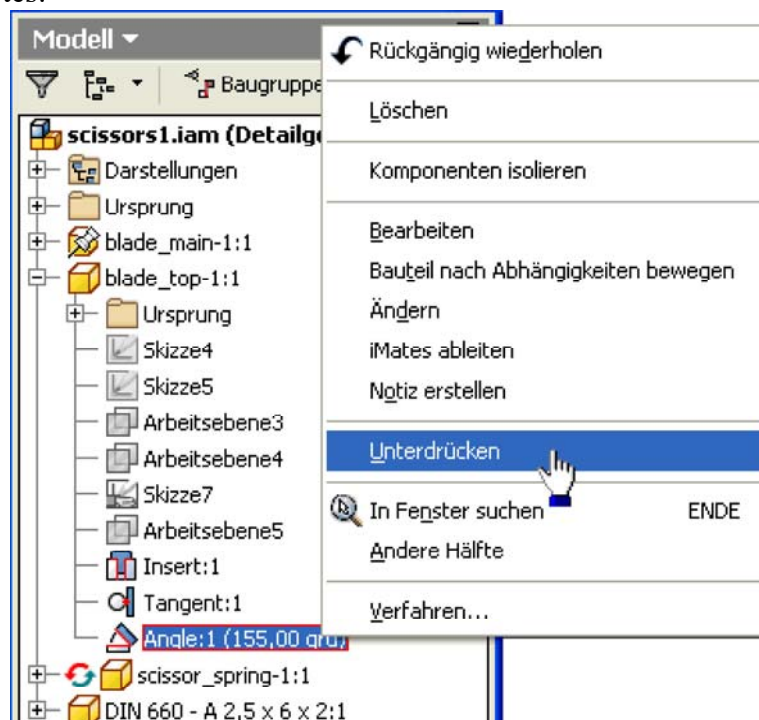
Modell ▾

Baugruppe

scissors1.iam (Detailg

Darstellungen

Ursprung

blade_main-1:1

blade_top-1:1

Ursprung

Skizze4

Skizze5

Arbeitsebene3

Arbeitsebene4

Skizze7

Arbeitsebene5

Insert:1

Tangent:1

Angle:1 (155,00 grd)

scissor_spring-1:1

DIN 660 - A 2,5 x 6 x 2:1

Rückgängig wiederholen

Löschen

Komponenten isolieren

Bearbeiten

Bauteil nach Abhängigkeiten bewegen

Ändern

iMates ableiten

Notiz erstellen

Unterdrücken

In Fenster suchen ENDE

Andere Hälfte

Verfahren...